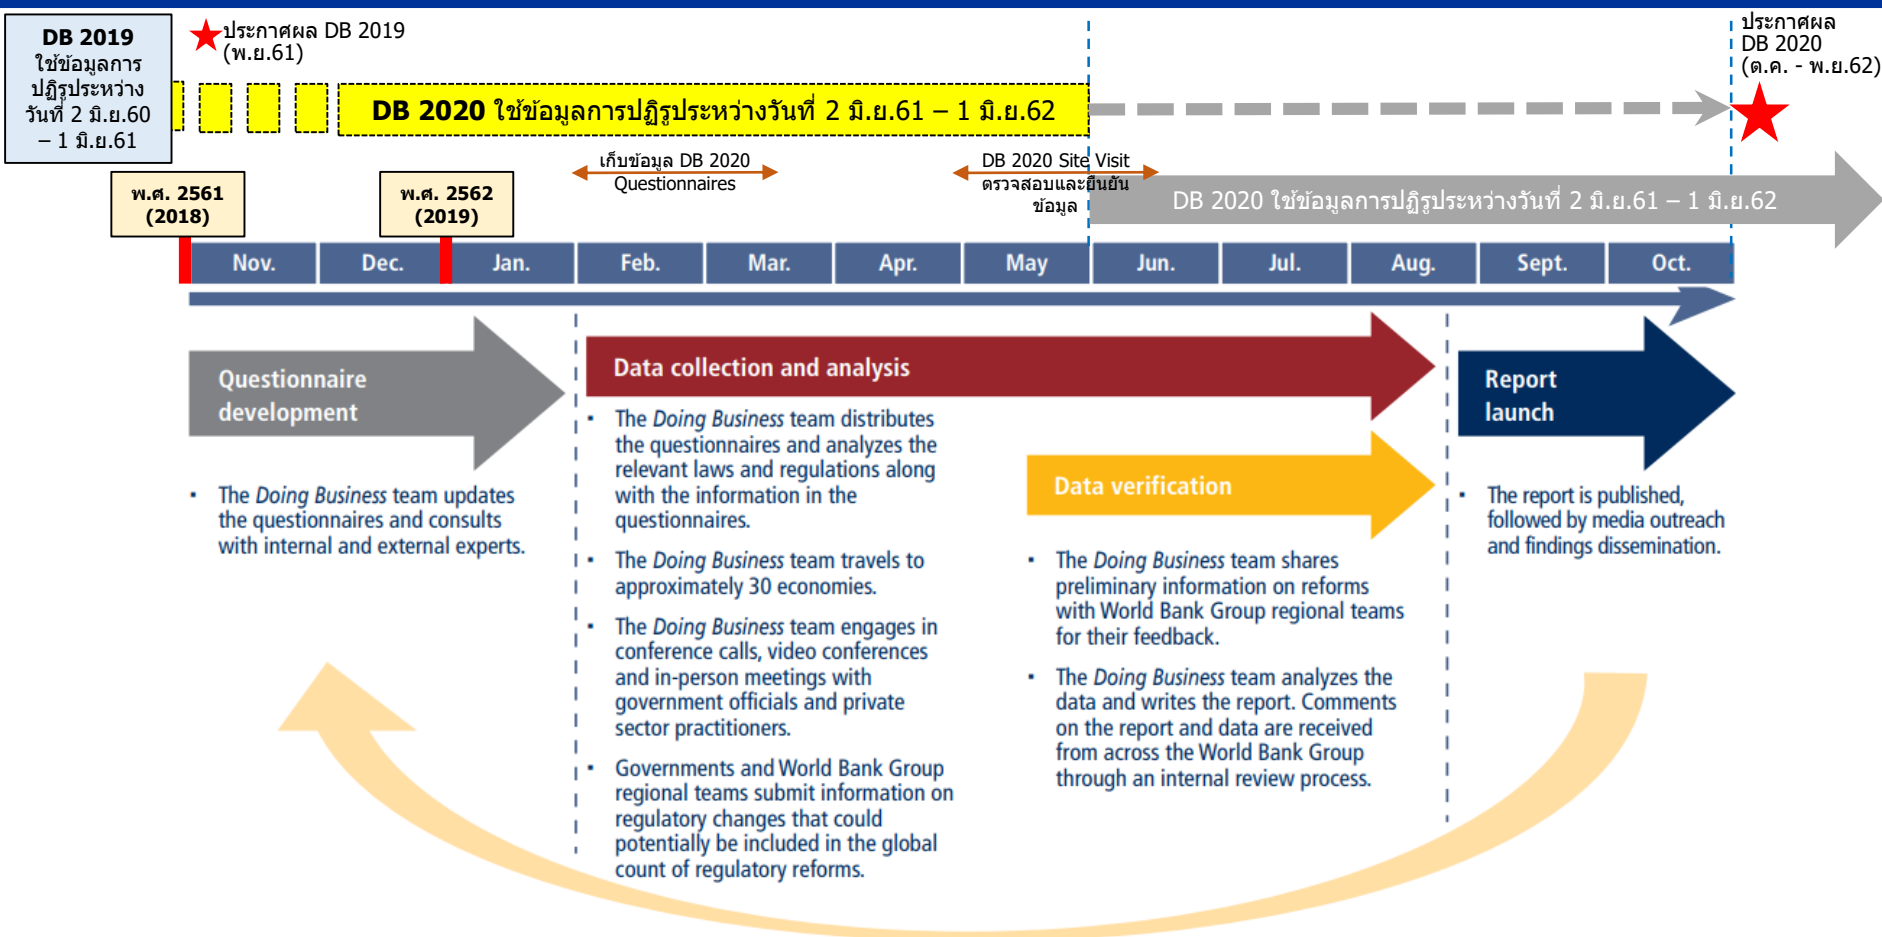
DB 2019
ใช้ข้อมูลการปฏิรูประหว่างวันที่ 2 มิ.ย.60 – 1 มิ.ย.61

ประกาศผล DB 2019 (พ.ย.61)

DB 2020 ใช้ข้อมูลการปฏิรูประหว่างวันที่ 2 มิ.ย.61 – 1 มิ.ย.62

ประกาศผล DB 2020 (ต.ค. - พ.ย.62)

พ.ศ. 2561 (2018)

พ.ศ. 2562 (2019)

เก็บข้อมูล DB 2020 Questionnaires

DB 2020 Site Visit ตรวจสอบและยืนยันข้อมูล

DB 2020 ใช้ข้อมูลการปฏิรูประหว่างวันที่ 2 มิ.ย.61 – 1 มิ.ย.62

Nov. | Dec. | Jan. | Feb. | Mar. | Apr. | May | Jun. | Jul. | Aug. | Sept. | Oct.

Questionnaire development

• The *Doing Business* team updates the questionnaires and consults with internal and external experts.

Data collection and analysis

• The *Doing Business* team distributes the questionnaires and analyzes the relevant laws and regulations along with the information in the questionnaires.

• The *Doing Business* team travels to approximately 30 economies.

• The *Doing Business* team engages in conference calls, video conferences and in-person meetings with government officials and private sector practitioners.

• Governments and World Bank Group regional teams submit information on regulatory changes that could potentially be included in the global count of regulatory reforms.

Data verification

• The *Doing Business* team shares preliminary information on reforms with World Bank Group regional teams for their feedback.

• The *Doing Business* team analyzes the data and writes the report. Comments on the report and data are received from across the World Bank Group through an internal review process.

Report launch

• The report is published, followed by media outreach and findings dissemination.